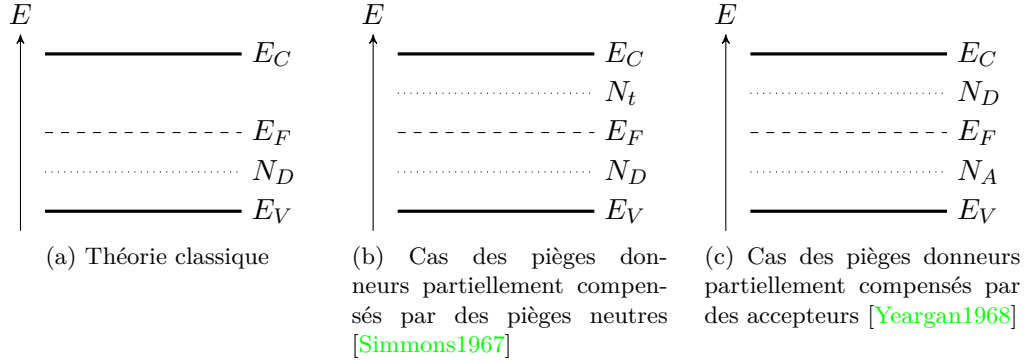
$E$

$E_C$

$E_F$

$N_D$

$E_V$

(a) Théorie classique

$E$

$E_C$

$N_t$

$E_F$

$N_D$

$E_V$

(b) Cas des pièges donneurs partiellement compensés par des pièges neutres [Simmons1967]

$E$

$E_C$

$N_D$

$E_F$

$N_A$

$E_V$

(c) Cas des pièges donneurs partiellement compensés par des accepteurs [Yeargan1968]